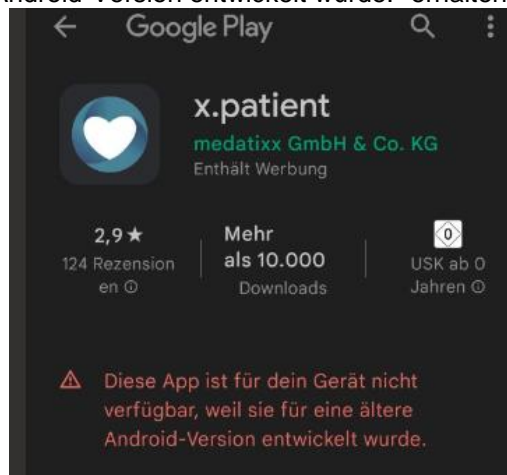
Android-Version entwickelt wurde. erhalten

Google Play

x.patient
medatixx GmbH & Co. KG
Enthält Werbung

2,9 ★
124 Rezensionen ⓘ

Mehr als 10.000
Downloads

0
USK ab 0 Jahren ⓘ

Diese App ist für dein Gerät nicht verfügbar, weil sie für eine ältere Android-Version entwickelt wurde.